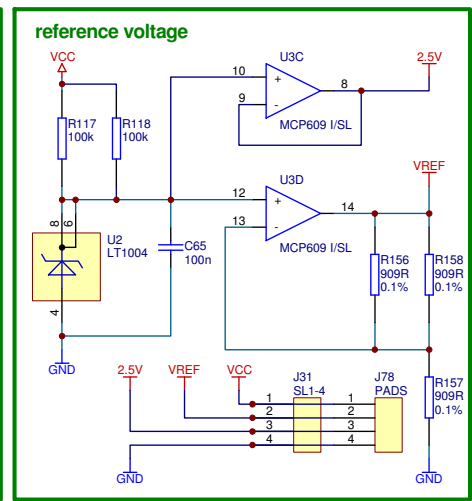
reference voltage

VCC

R117
100k

R118
100k

U2
LT1004

8
6
4

C65
100n

GND

10
9
+
-
U3C
8
MCP609 I/SL

2.5V

12
13
+
-
U3D
14
MCP609 I/SL

VREF

R156
909R
0.1%

R158
909R
0.1%

R157
909R
0.1%

GND

2.5V
VREF
VCC

J31
SL1-4
1
2
3
4

J78
PADS
1
2
3
4

GND